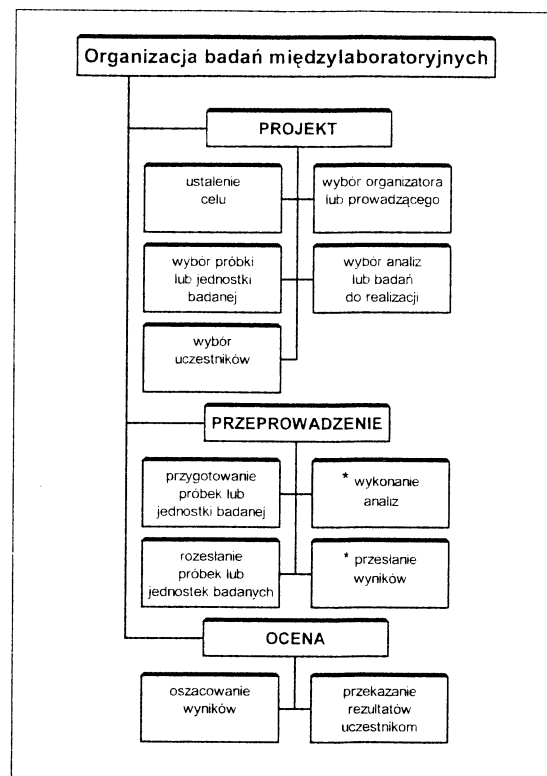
Organizacja badań międzylaboratoryjnych

PROJEKT

ustalenie celu

wybór organizatora lub prowadzącego

wybór próbki lub jednostki badanej

wybór analiz lub badań do realizacji

wybór uczestników

PRZEPROWADZENIE

przygotowanie próbek lub jednostki badanej

* wykonanie analiz

rozesłanie próbek lub jednostek badanych

* przesłanie wyników

OCENA

oszacowanie wyników

przekazanie rezultatów uczestnikom